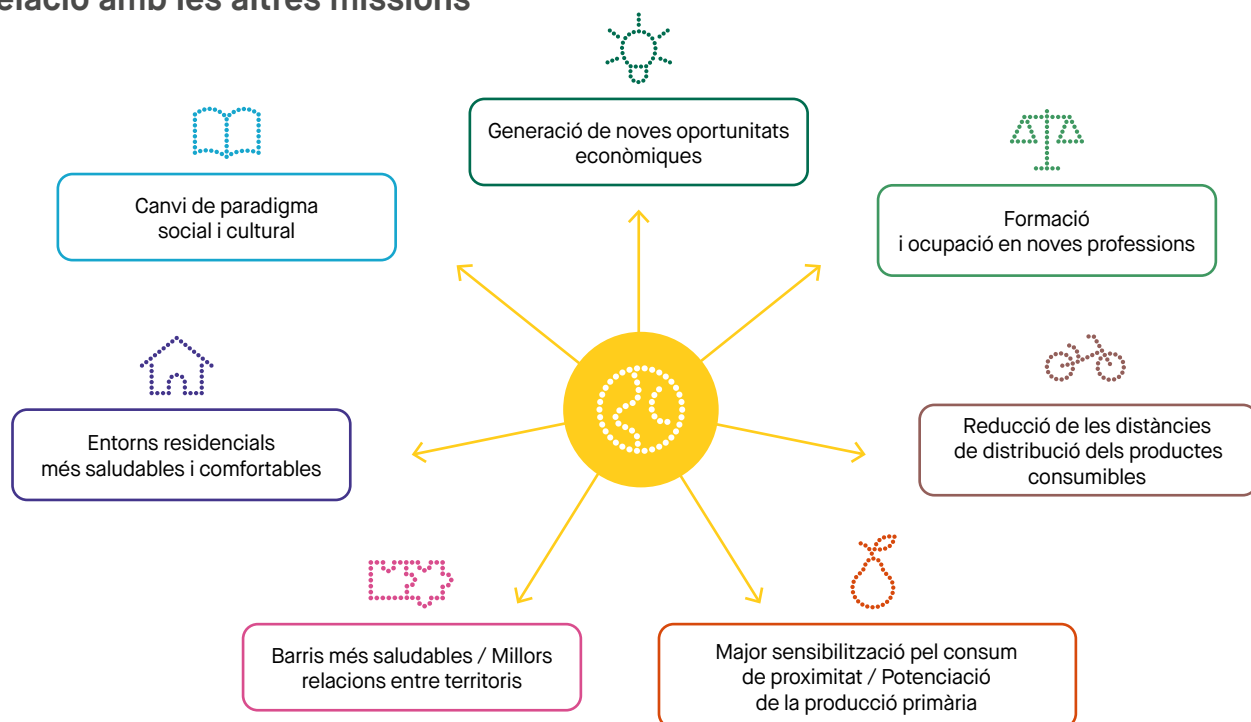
elació amb les altres missions

Generació de noves oportunitats econòmiques

Canvi de paradigma social i cultural

Formació i ocupació en noves professions

Entorns residencials més saludables i comfortables

Reducció de les distàncies de distribució dels productes consumibles

Barris més saludables / Millors relacions entre territoris

Major sensibilització pel consum de proximitat / Potenciació de la producció primària